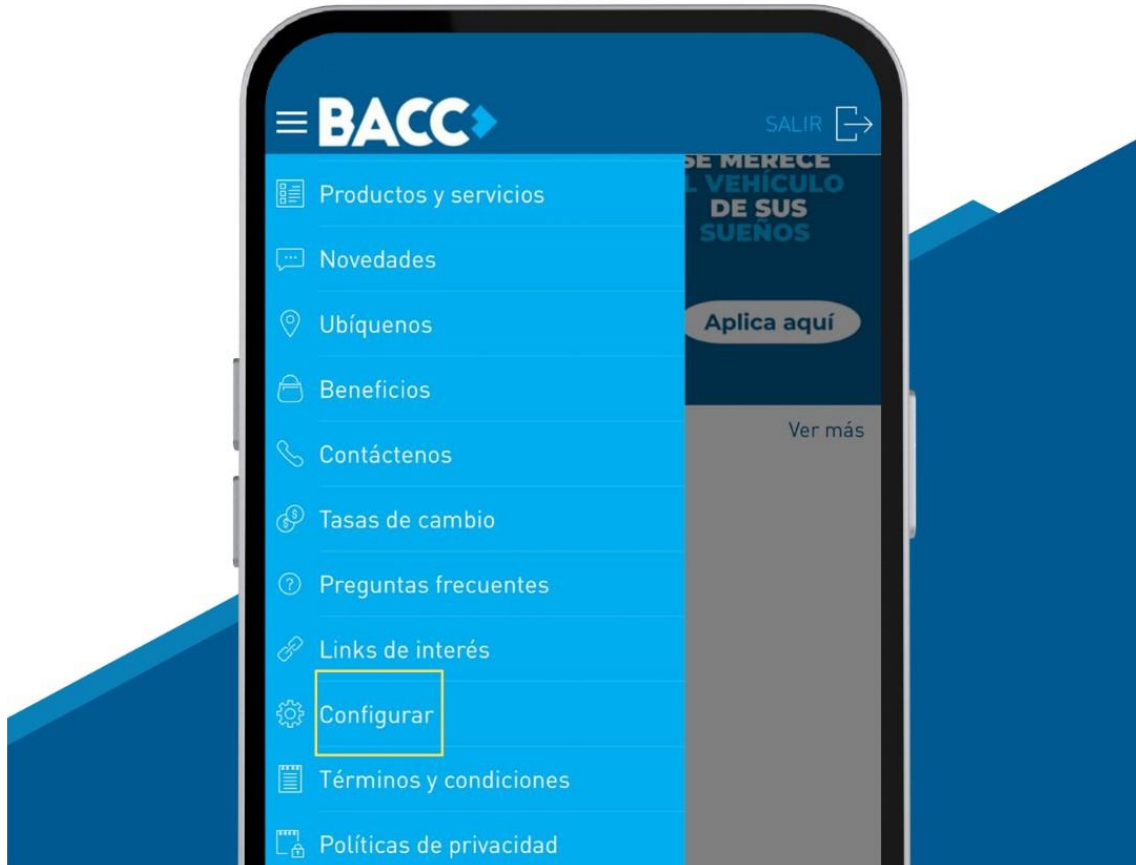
BACC

SALIR

SE MERECE
L VEHÍCULO
DE SUS
SUEÑOS

Aplica aquí

Ver más

Productos y servicios

Novedades

Ubíquenos

Beneficios

Contáctenos

Tasas de cambio

Preguntas frecuentes

Links de interés

Configurar

Términos y condiciones

Políticas de privacidad